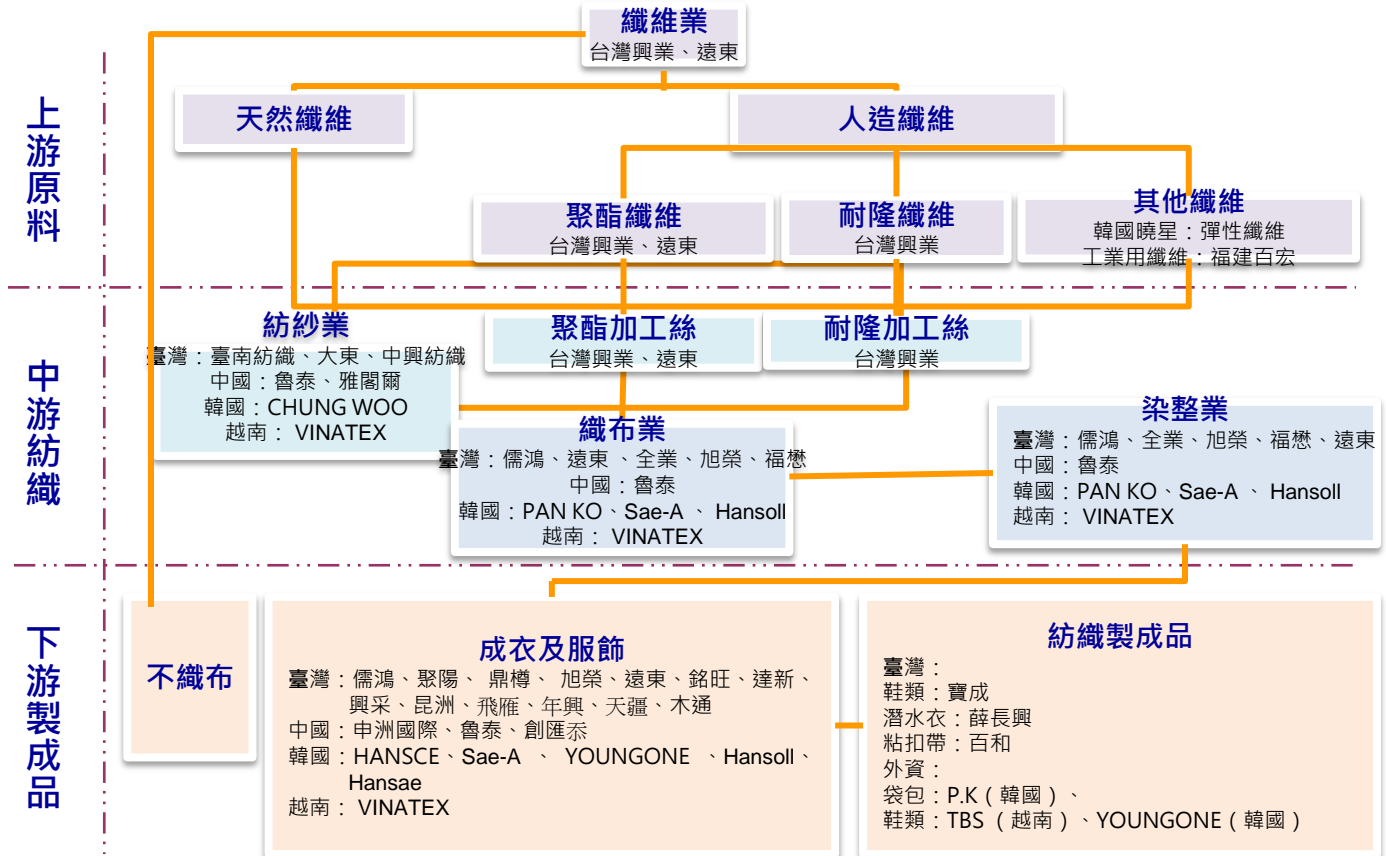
上游原料

纖維業
台灣興業、遠東

天然纖維

人造纖維

聚酯纖維
台灣興業、遠東

耐隆纖維
台灣興業

其他纖維
韓國曉星：彈性纖維
工業用纖維：福建百宏

中游紡織

紡紗業
臺灣：臺南紡織、大東、中興紡織
中國：魯泰、雅閣爾
韓國：CHUNG WOO
越南： VINATEX

聚酯加工絲
台灣興業、遠東

耐隆加工絲
台灣興業

織布業
臺灣：儒鴻、遠東 、全業、旭榮、福懋
中國：魯泰
韓國：PAN KO、Sae-A 、 Hansoll
越南： VINATEX

染整業
臺灣：儒鴻、全業、旭榮、福懋、遠東
中國：魯泰
韓國：PAN KO、Sae-A 、 Hansoll
越南： VINATEX

下游製成品

不織布

成衣及服飾
臺灣：儒鴻、聚陽、 鼎樽、 旭榮、遠東、銘旺、達新、興采、昆洲、飛雁、年興、天疆、木通
中國：申洲國際、魯泰、創匯忝
韓國：HANSCE、Sae-A 、 YOUNGONE 、Hansoll、Hansae
越南： VINATEX

紡織製成品
臺灣：
鞋類：寶成
潛水衣：薛長興
粘扣帶：百和
外資：
袋包：P.K（韓國）、
鞋類：TBS （越南）、YOUNGONE（韓國）